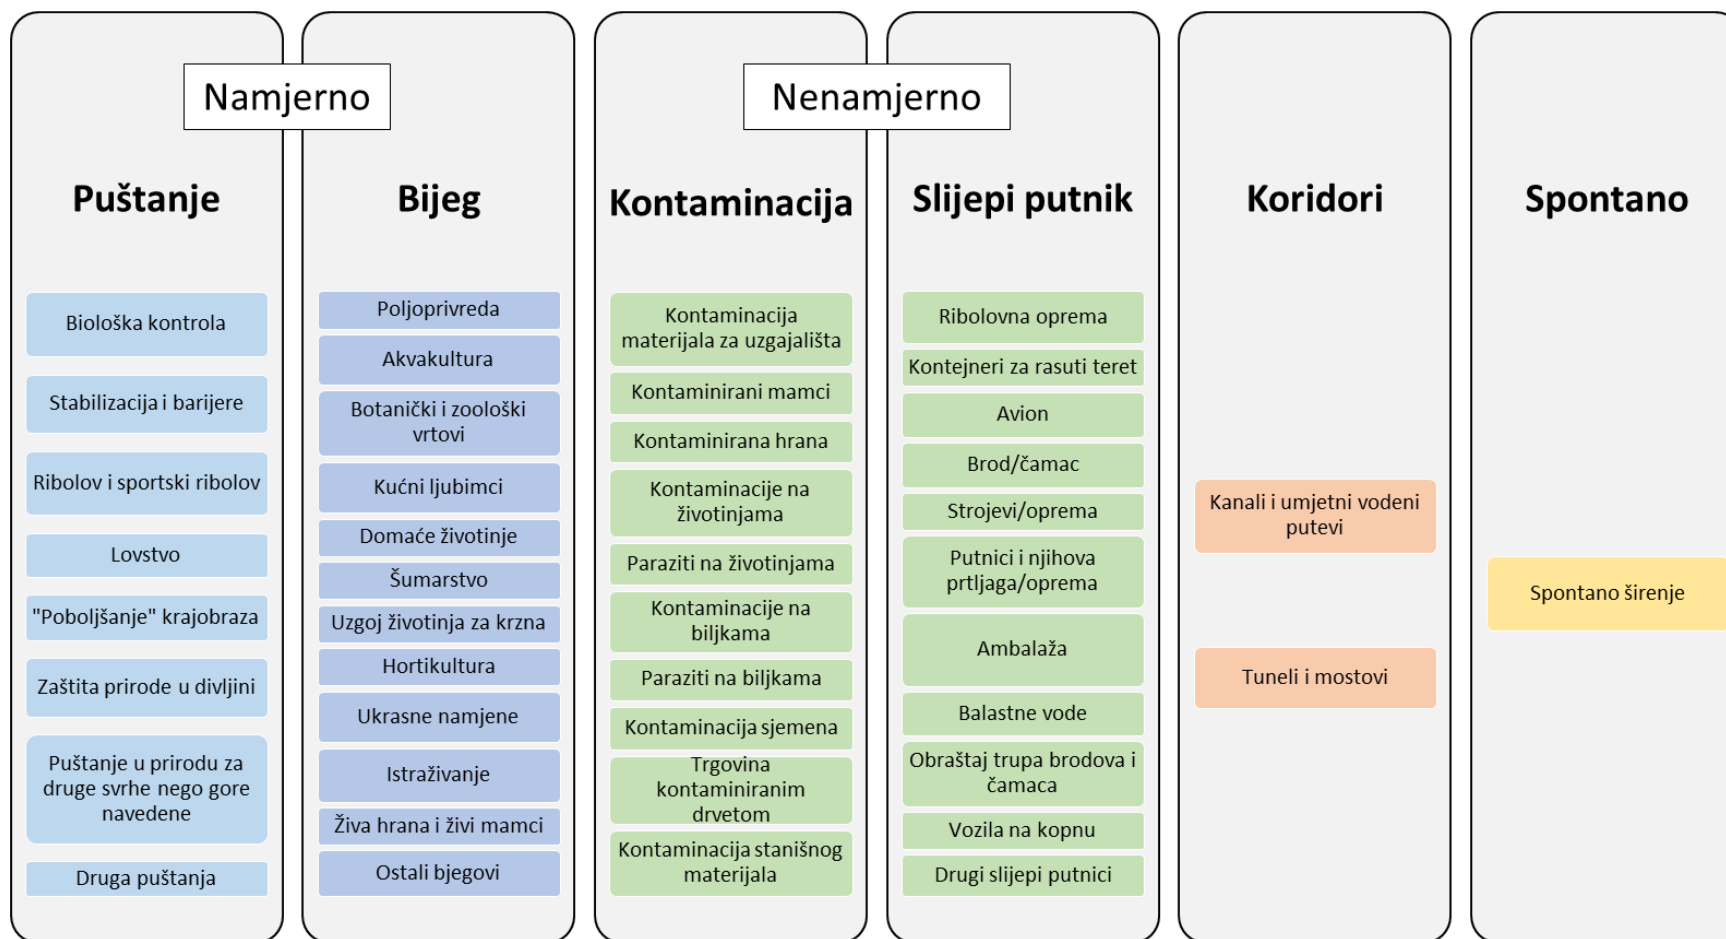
Namjerno

Nenamjerno

Puštanje

Biološka kontrola

Stabilizacija i barijere

Ribolov i sportski ribolov

Lovstvo

"Poboljšanje" krajobraza

Zaštita prirode u divljini

Puštanje u prirodu za druge svrhe nego gore navedene

Druga puštanja

Bijeg

Poljoprivreda

Akvakultura

Botanički i zoološki vrtovi

Kućni ljubimci

Domaće životinje

Šumarstvo

Uzgoj životinja za krzna

Hortikultura

Ukrasne namjene

Istraživanje

Živa hrana i živi mamci

Ostali bjegovi

Kontaminacija

Kontaminacija materijala za uzgajališta

Kontaminirani mamci

Kontaminirana hrana

Kontaminacije na životinjama

Paraziti na životinjama

Kontaminacije na biljkama

Paraziti na biljkama

Kontaminacija sjemena

Trgovina kontaminiranim drvetom

Kontaminacija stanišnog materijala

Slijepi putnik

Ribolovna oprema

Kontejneri za rasuti teret

Avion

Brod/čamac

Strojevi/oprema

Putnici i njihova prtljaga/oprema

Ambalaža

Balastne vode

Obraštaj trupa brodova i čamaca

Vozila na kopnu

Drugi slijepi putnici

Koridori

Kanali i umjetni vodeni putevi

Tuneli i mostovi

Spontano

Spontano širenje